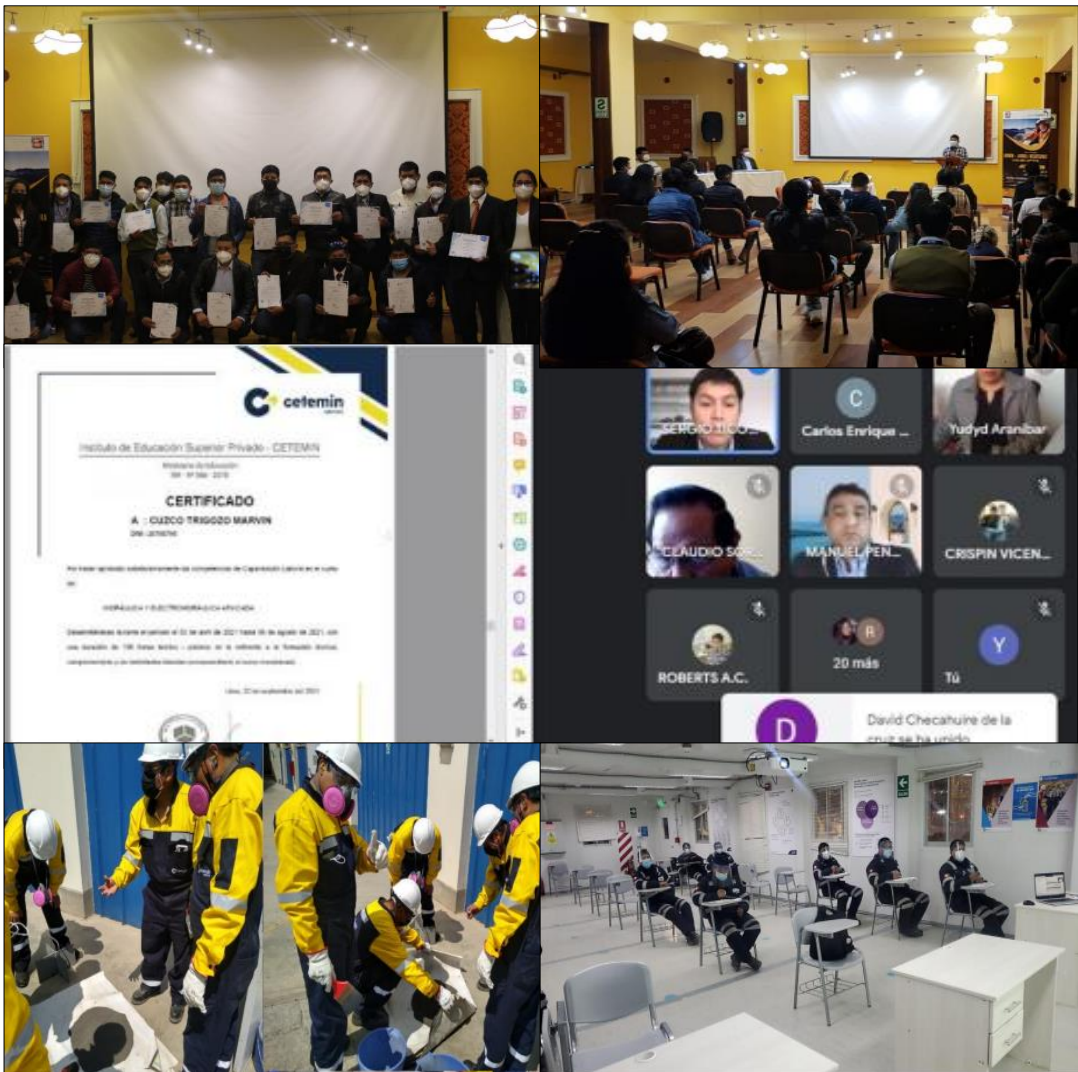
cetemin

Instituto de Educación Superior Privado - CETEMIN

CERTIFICADO

A : CUZCO TRIGOZO MARVIN

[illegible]

HIDRÁULICA Y ELECTROHIDRÁULICA APLICADA

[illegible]

SERGIO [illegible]

C

Carlos Enrique ...

Yudyd Aranibar

CLAUDIO SO...

MANUEL PEN...

CRISPIN VICEN...

ROBERTS A.C.

20 más

Y

Tú

D

David Checahuire de la cruz se ha unido